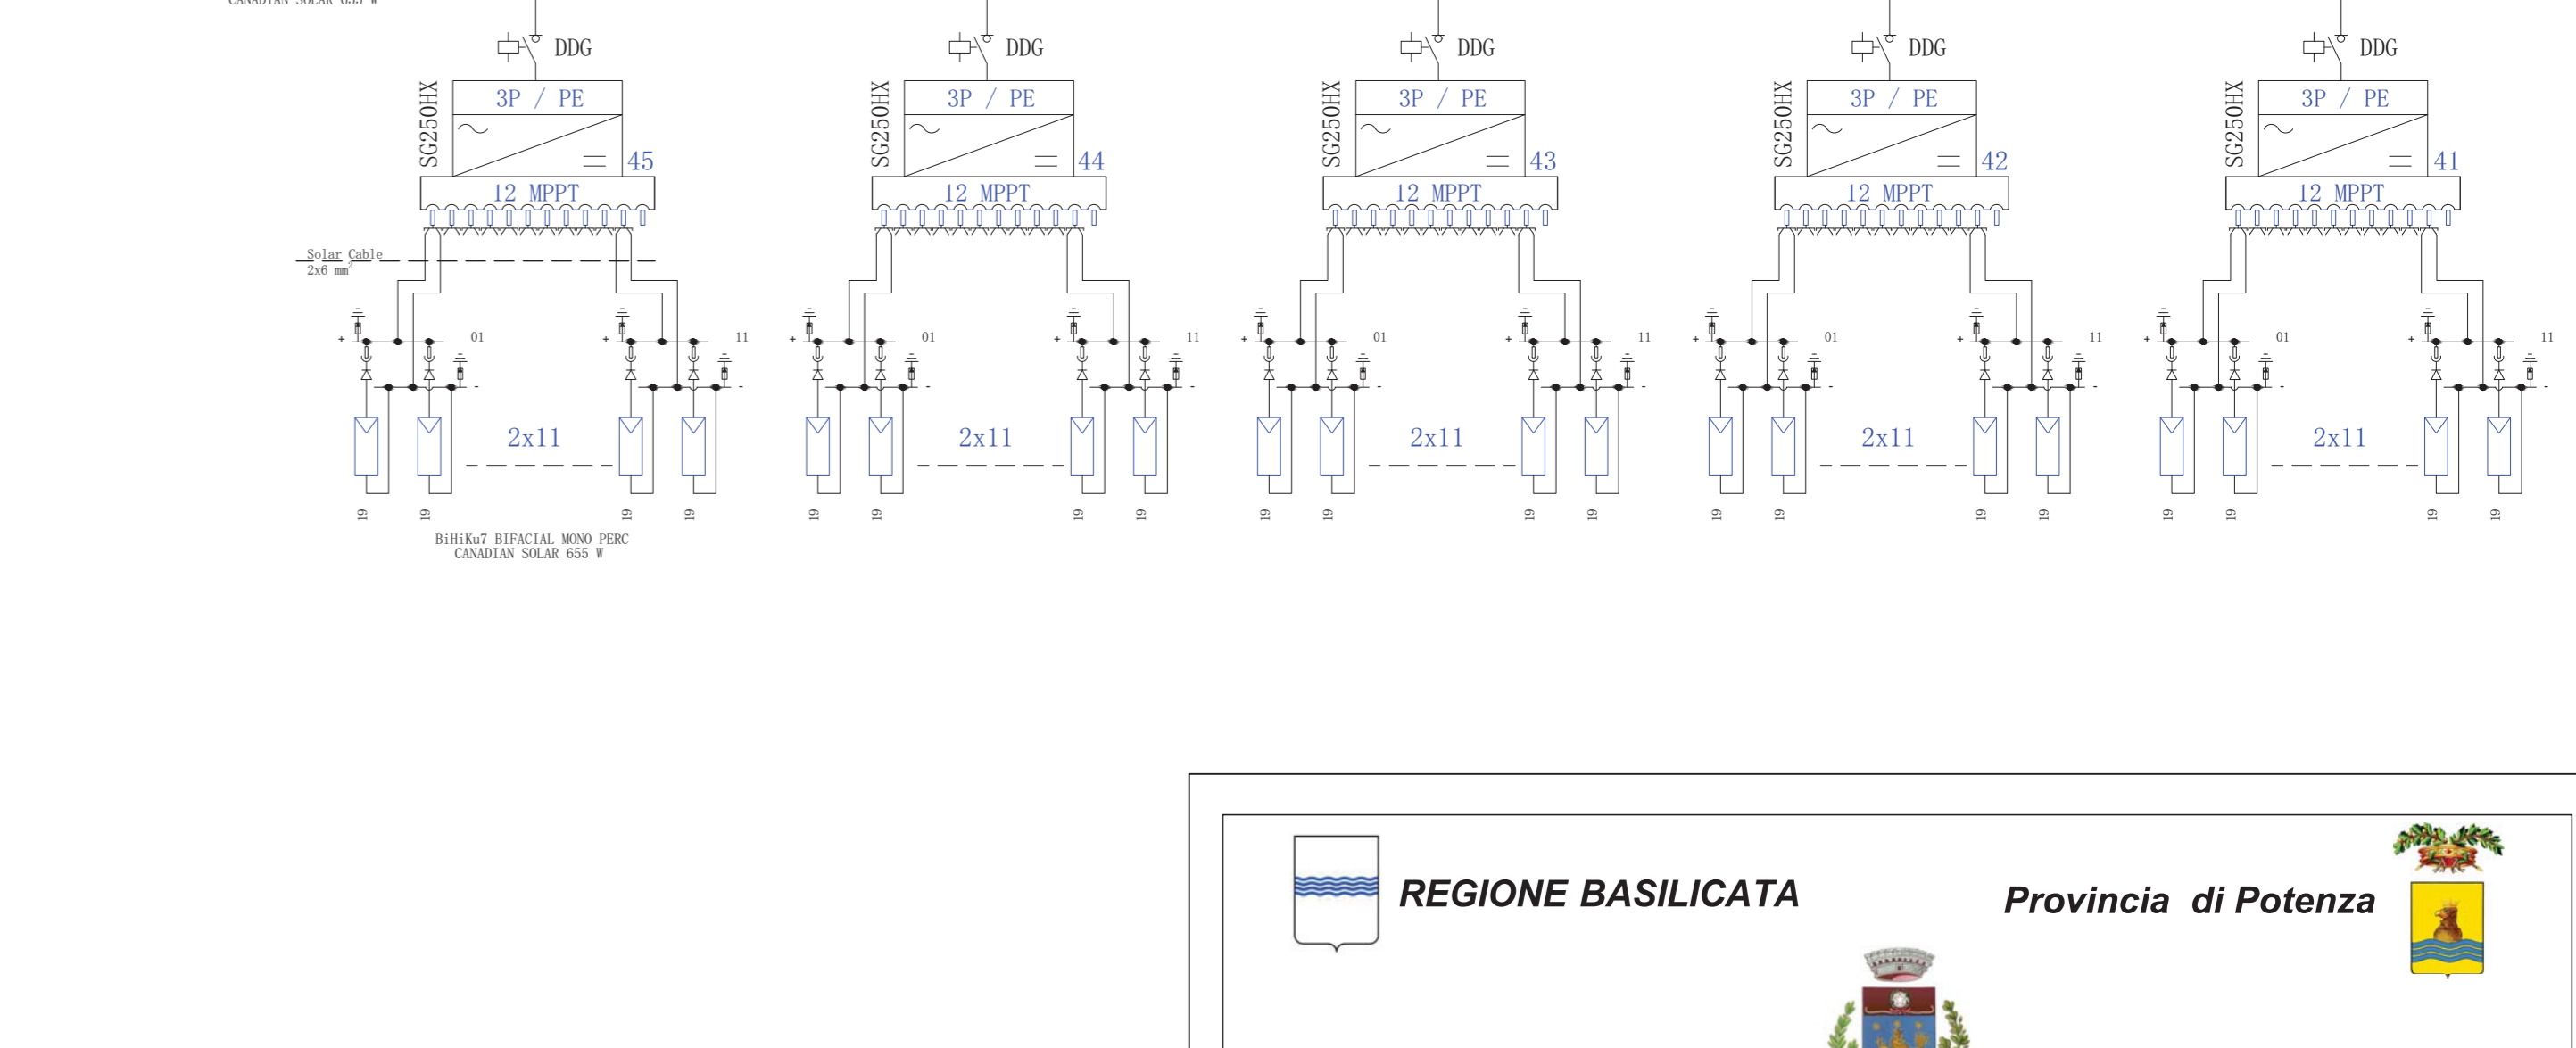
CANADIAN SOLAR 655 W

DDG
SG250HX
3P / PE
45
12 MPPT
Solar Cable
2x6 mm²
+ 01
+ 11
-
2x11
19 19 19 19
BiHiKu7 BIFACIAL MONO PERC
CANADIAN SOLAR 655 W

DDG
SG250HX
3P / PE
44
12 MPPT
+ 01
+ 11
2x11
19 19 19 19

DDG
SG250HX
3P / PE
43
12 MPPT
+ 01
+ 11
2x11
19 19 19 19

DDG
SG250HX
3P / PE
42
12 MPPT
+ 01
+ 11
2x11
19 19 19 19

DDG
SG250HX
3P / PE
41
12 MPPT
+ 01
+ 11
2x11
19 19 19 19

REGIONE BASILICATA
Provincia di Potenza